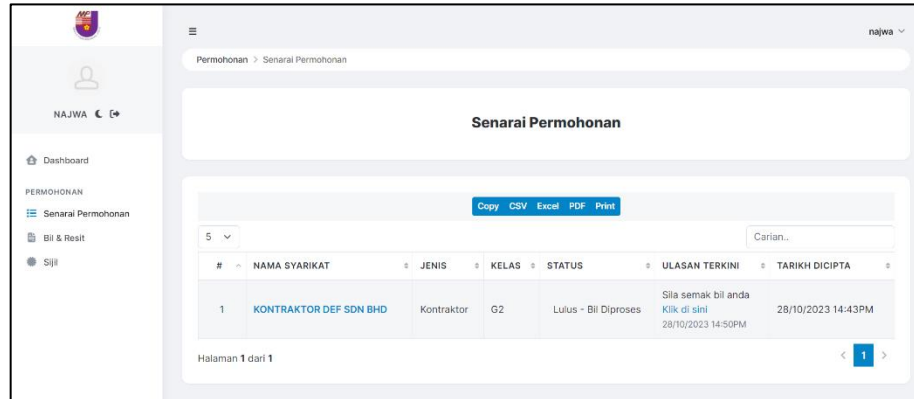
≡

najwa

NAJWA

Dashboard

PERMOHONAN

Senarai Permohonan

Bil & Resit

Sijil

Permohonan > Senarai Permohonan

Senarai Permohonan

Copy CSV Excel PDF Print

5

Carian..

| # | NAMA SYARIKAT | JENIS | KELAS | STATUS | ULASAN TERKINI | TARIKH DICIPTA |
|---|---|---|---|---|---|---|
| 1 | KONTRAKTOR DEF SDN BHD | Kontraktor | G2 | Lulus - Bil Diproses | Sila semak bil anda Klik di sini 28/10/2023 14:50PM | 28/10/2023 14:43PM |

Halaman 1 dari 1

1